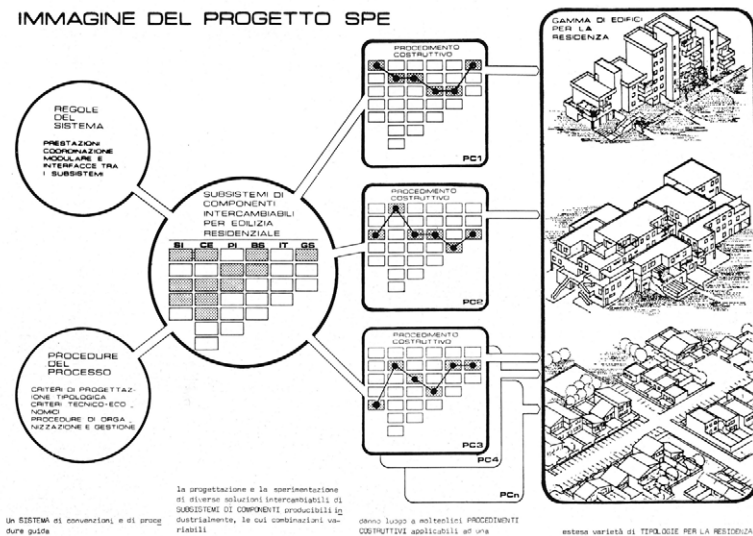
IMMAGINE DEL PROGETTO SPE

REGOLE DEL SISTEMA

PRESTAZIONI COORDINAZIONE MODULARE E INTERFACCE TRA I SUBSISTEMI

SUBSISTEMI DI COMPONENTI INTERCAMBIABILI PER EDILIZIA RESIDENZIALE

| SI | CE | PI | BG | IT | GS |
|---|---|---|---|---|---|

PROCEDURE DEL PROCESSO

CRITERI DI PROGETTAZIONE TIPOLOGICA CRITERI TECNICO-ECONOMICI PROCEDURE DI ORGANIZZAZIONE E GESTIONE

PROCEDIMENTO COSTRUTTIVO

PC1

PROCEDIMENTO COSTRUTTIVO

PC2

PROCEDIMENTO COSTRUTTIVO

PC3

PC4

PCn

GAMMA DI EDIFICI PER LA RESIDENZA

Un SISTEMA di convenzioni e di procedure guida

la progettazione e la sperimentazione di diverse soluzioni intercambiabili di SUBSISTEMI DI COMPONENTI producibili industrialmente, le cui combinazioni variabili

danno luogo a molteplici PROCEDIMENTI COSTRUTTIVI applicabili ad una

estesa varietà di TIPOLOGIE PER LA RESIDENZA